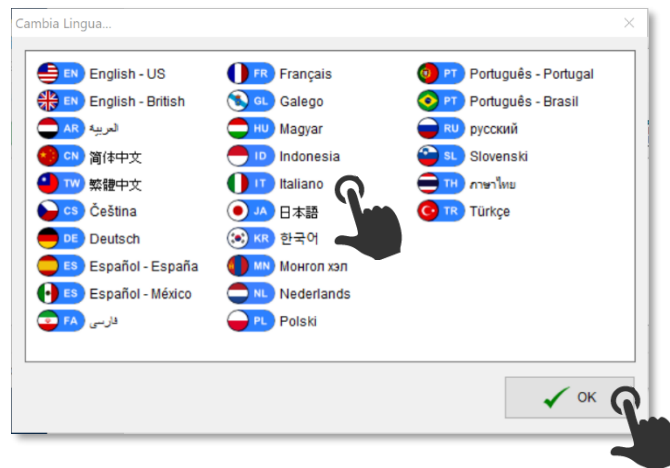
Cambia Lingua...

EN English - US
EN English - British
AR العربية
CN 简体中文
TW 繁體中文
CS Čeština
DE Deutsch
ES Español - España
ES Español - México
FA فارسی

FR Français
GL Galego
HU Magyar
ID Indonesia
IT Italiano
JA 日本語
KR 한국어
MN Монгол хэл
NL Nederlands
PL Polski

PT Português - Portugal
PT Português - Brasil
RU русский
SL Slovenski
TH ภาษาไทย
TR Türkçe

OK